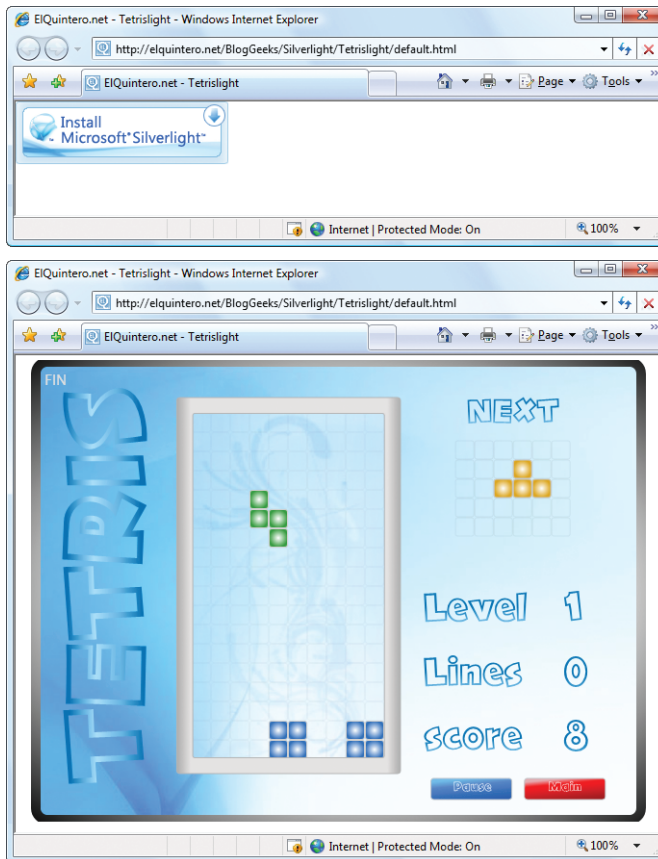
ElQuintero.net - Tetrislight - Windows Internet Explorer

http://elquintero.net/BlogGeeks/Silverlight/Tetrislight/default.html

ElQuintero.net - Tetrislight

Page ▾ Tools ▾

Install Microsoft® Silverlight™

Internet | Protected Mode: On

100%

ElQuintero.net - Tetrislight - Windows Internet Explorer

http://elquintero.net/BlogGeeks/Silverlight/Tetrislight/default.html

ElQuintero.net - Tetrislight

Page ▾ Tools ▾

FIN

TETRIS

NEXT

Level 1

Lines 0

score 8

Pause

Main

Internet | Protected Mode: On

100%